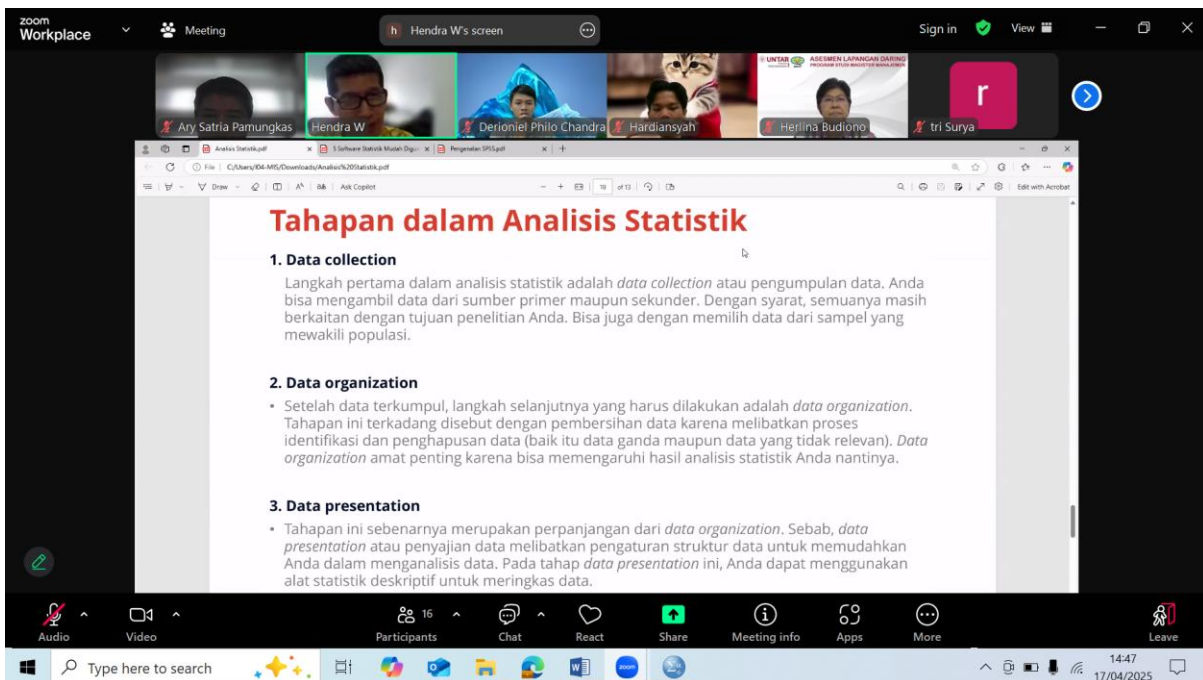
zoom Workplace

Meeting

Hendra W's screen

Sign in

View

Ary Satria Pamungkas

Hendra W

Derioniel Philo Chandra

Hardiansyah

UNTAR ASESMEN LAPANGAN DARING PROGRAM STUDI MAGISTER MANAJEMEN

Herlina Budiono

r

tri Surya

Analisis Statistik.pdf

5 Software Statistik Mudah Digun

Pengenalan SPSS.pdf

File | C:/Users/I04-MIS/Downloads/Analisis%20Statistik.pdf

Draw

Ask Copilot

10 of 13

Edit with Acrobat

Tahapan dalam Analisis Statistik

1. Data collection

Langkah pertama dalam analisis statistik adalah *data collection* atau pengumpulan data. Anda bisa mengambil data dari sumber primer maupun sekunder. Dengan syarat, semuanya masih berkaitan dengan tujuan penelitian Anda. Bisa juga dengan memilih data dari sampel yang mewakili populasi.

2. Data organization

• Setelah data terkumpul, langkah selanjutnya yang harus dilakukan adalah *data organization*. Tahapan ini terkadang disebut dengan pembersihan data karena melibatkan proses identifikasi dan penghapusan data (baik itu data ganda maupun data yang tidak relevan). *Data organization* amat penting karena bisa memengaruhi hasil analisis statistik Anda nantinya.

3. Data presentation

• Tahapan ini sebenarnya merupakan perpanjangan dari *data organization*. Sebab, *data presentation* atau penyajian data melibatkan pengaturan struktur data untuk memudahkan Anda dalam menganalisis data. Pada tahap *data presentation* ini, Anda dapat menggunakan alat statistik deskriptif untuk meringkas data.

Audio

Video

16

Participants

Chat

React

Share

Meeting info

Apps

More

Leave

Type here to search

14:47
17/04/2025